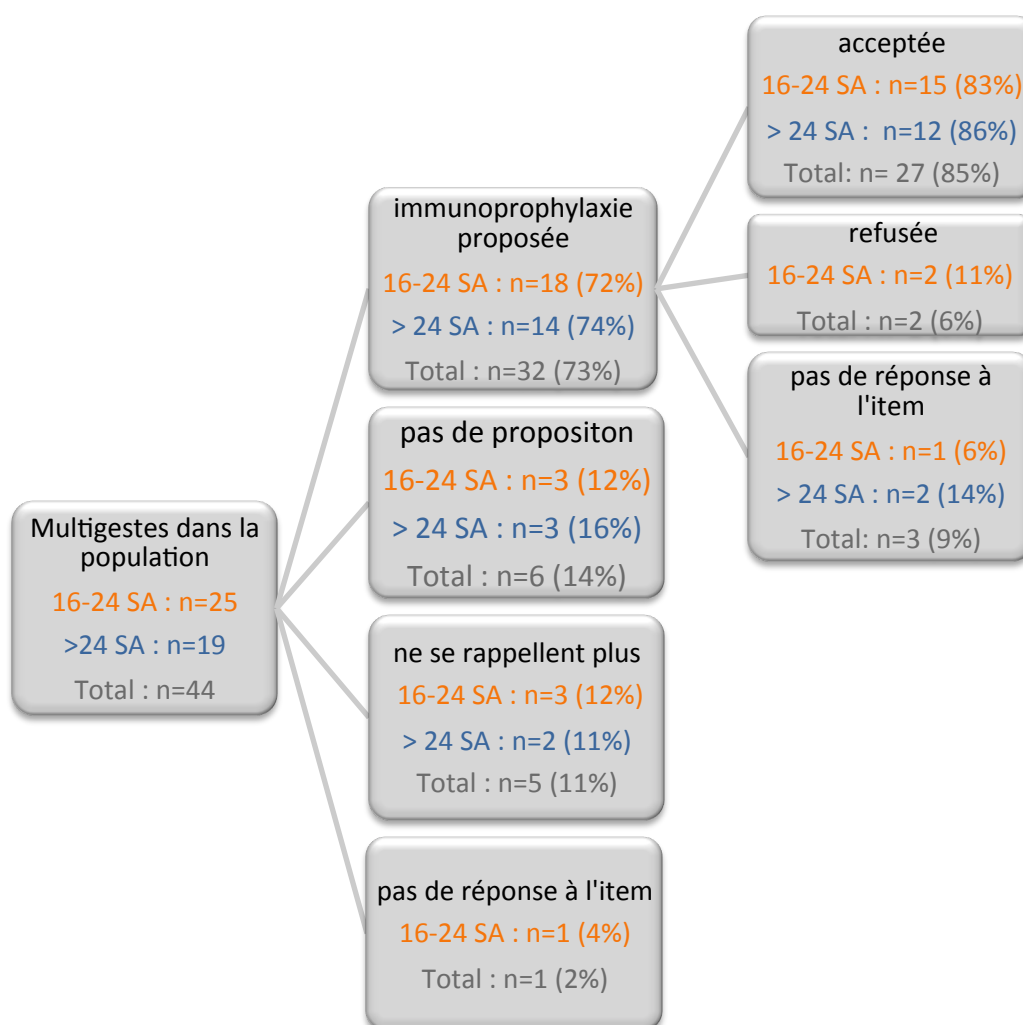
Multigestes dans la population
16-24 SA : n=25
>24 SA : n=19
Total : n=44

immunoprophylaxie proposée
16-24 SA : n=18 (72%)
> 24 SA : n=14 (74%)
Total : n=32 (73%)

pas de propositon
16-24 SA : n=3 (12%)
> 24 SA : n=3 (16%)
Total : n=6 (14%)

ne se rappellent plus
16-24 SA : n=3 (12%)
> 24 SA : n=2 (11%)
Total : n=5 (11%)

pas de réponse à l'item
16-24 SA : n=1 (4%)
Total : n=1 (2%)

acceptée
16-24 SA : n=15 (83%)
> 24 SA : n=12 (86%)
Total: n= 27 (85%)

refusée
16-24 SA : n=2 (11%)
Total : n=2 (6%)

pas de réponse à l'item
16-24 SA : n=1 (6%)
> 24 SA : n=2 (14%)
Total: n=3 (9%)